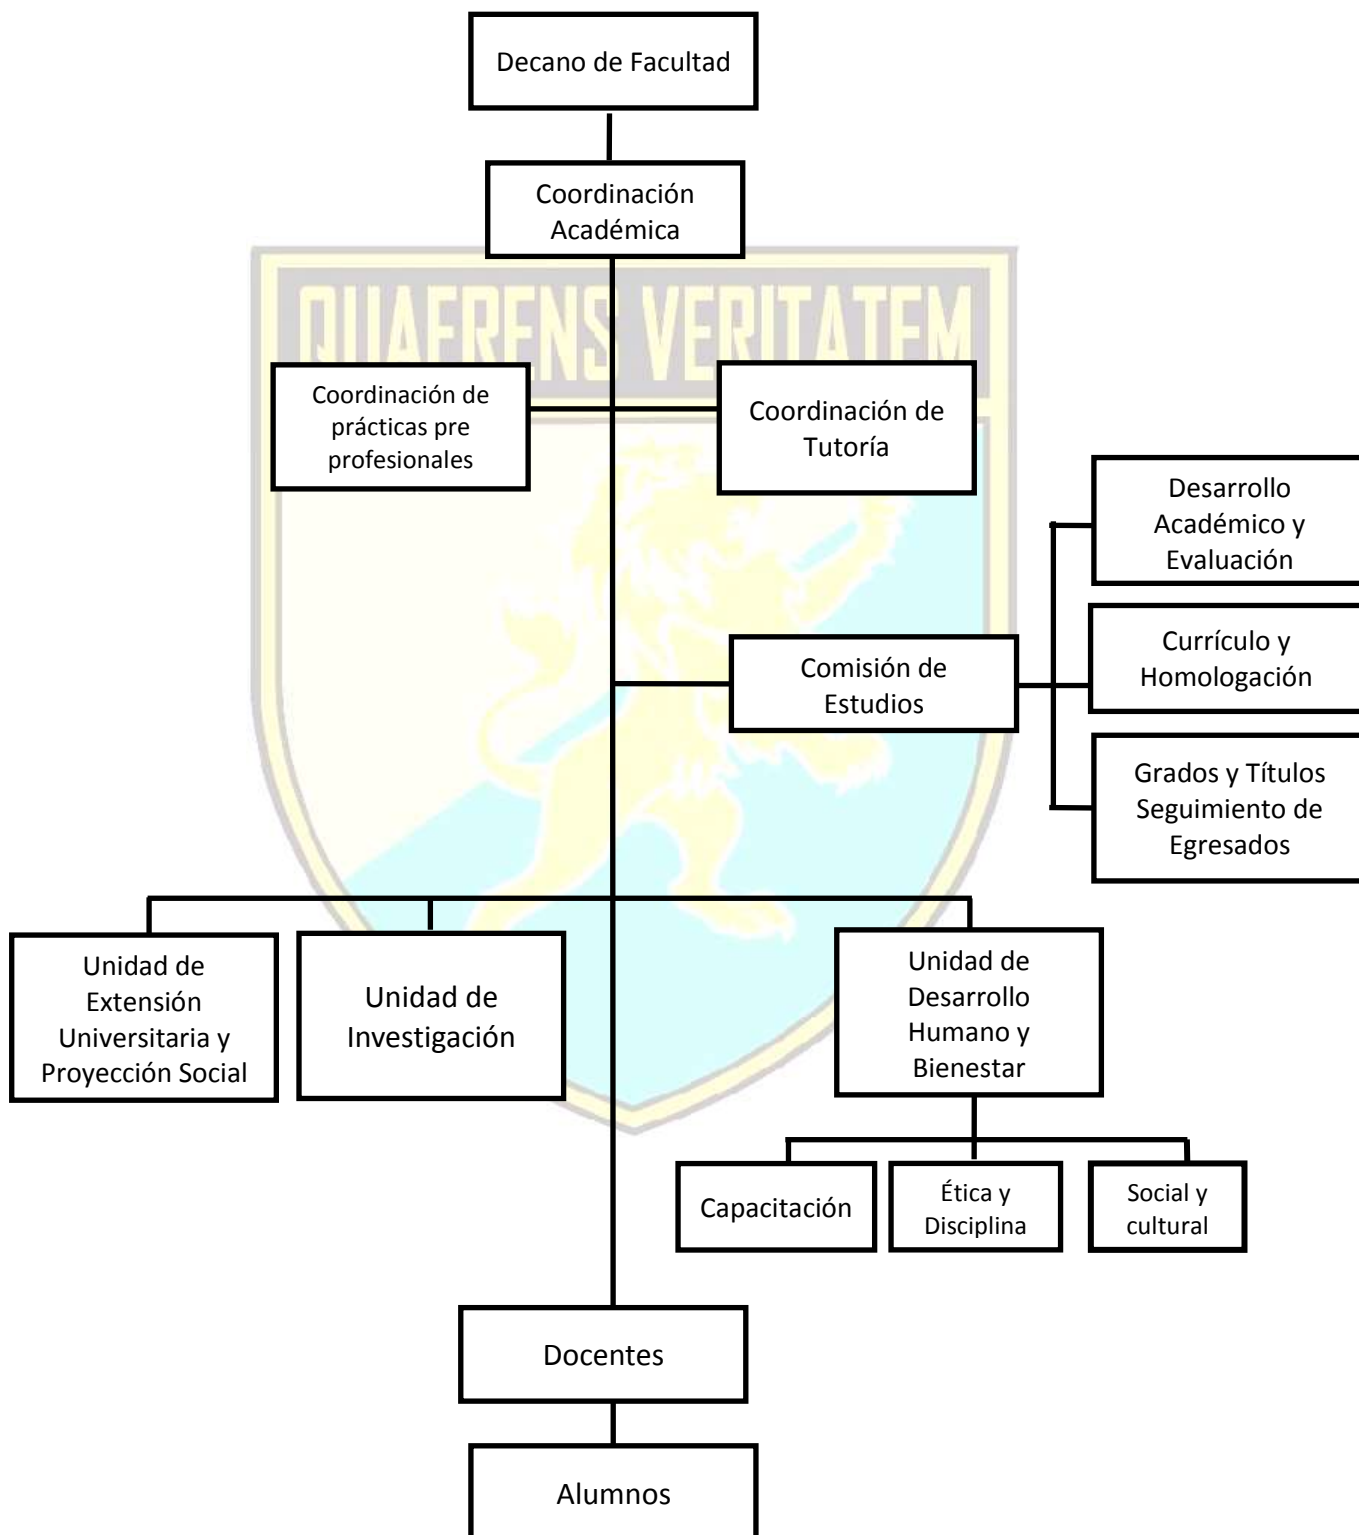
Decano de Facultad

Coordinación Académica

QUAERENS VERITATEM

Coordinación de prácticas pre profesionales

Coordinación de Tutoría

Desarrollo Académico y Evaluación

Comisión de Estudios

Currículo y Homologación

Grados y Títulos Seguimiento de Egresados

Unidad de Extensión Universitaria y Proyección Social

Unidad de Investigación

Unidad de Desarrollo Humano y Bienestar

Capacitación

Ética y Disciplina

Social y cultural

Docentes

Alumnos